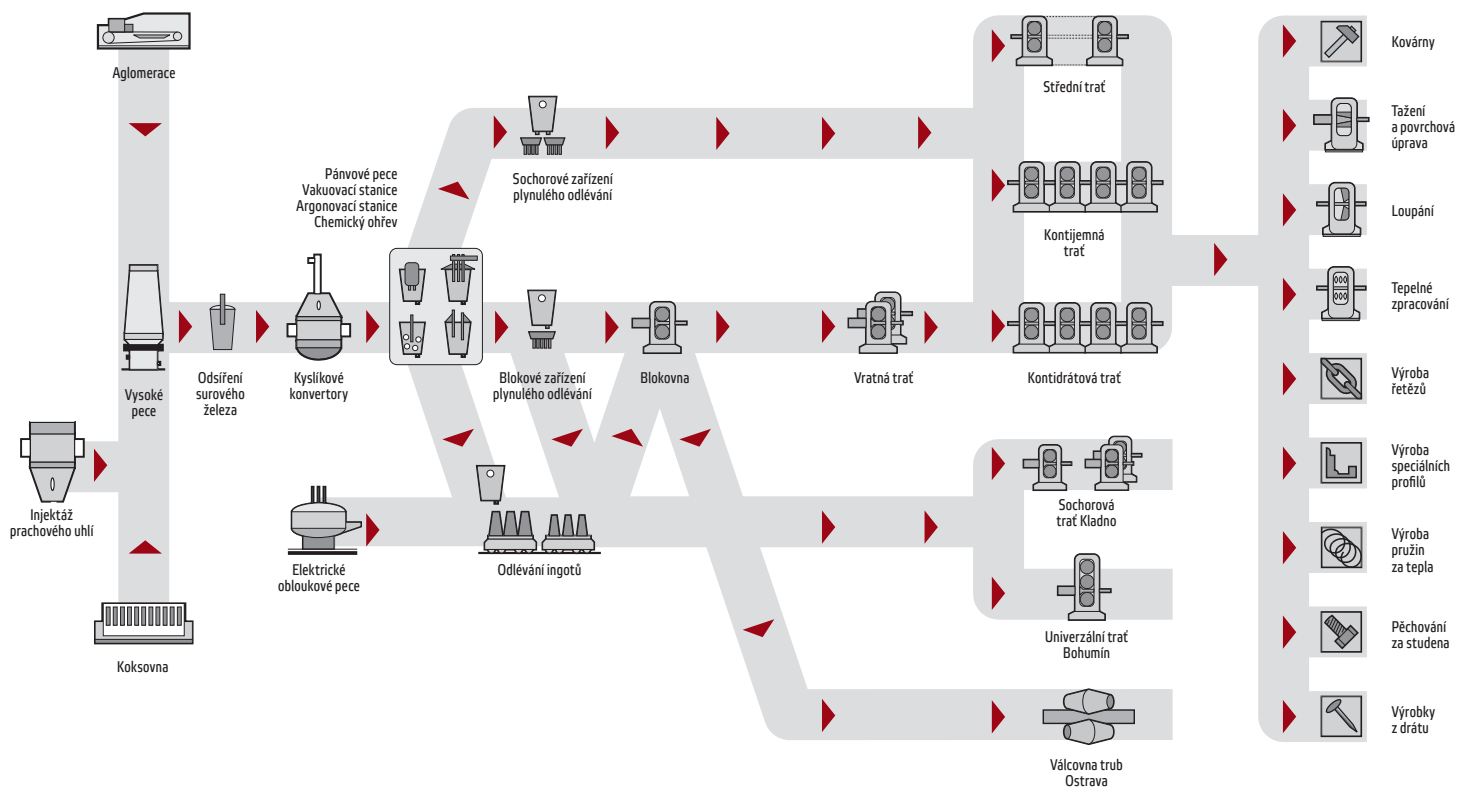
Aglomerace

Vysoké pece

Injektáž prachového uhlí

Koksovna

Odsíření surového železa

Kyslíkové konvertory

Pánvové pece
Vakuovací stanice
Argonovací stanice
Chemický ohřev

Elektrické obloukové pece

Sochorové zařízení plynulého odlévání

Blokové zařízení plynulého odlévání

Odlévání ingotů

Blokovna

Vratná trať

Střední trať

Kontijemná trať

Kontidrátová trať

Sochorová trať Kladno

Univerzální trať Bohumín

Válcovna trub Ostrava

Kovárny

Tažení a povrchová úprava

Loupání

Tepelné zpracování

Výroba řetězů

Výroba speciálních profilů

Výroba pružin za tepla

Pěchování za studena

Výrobky z drátu